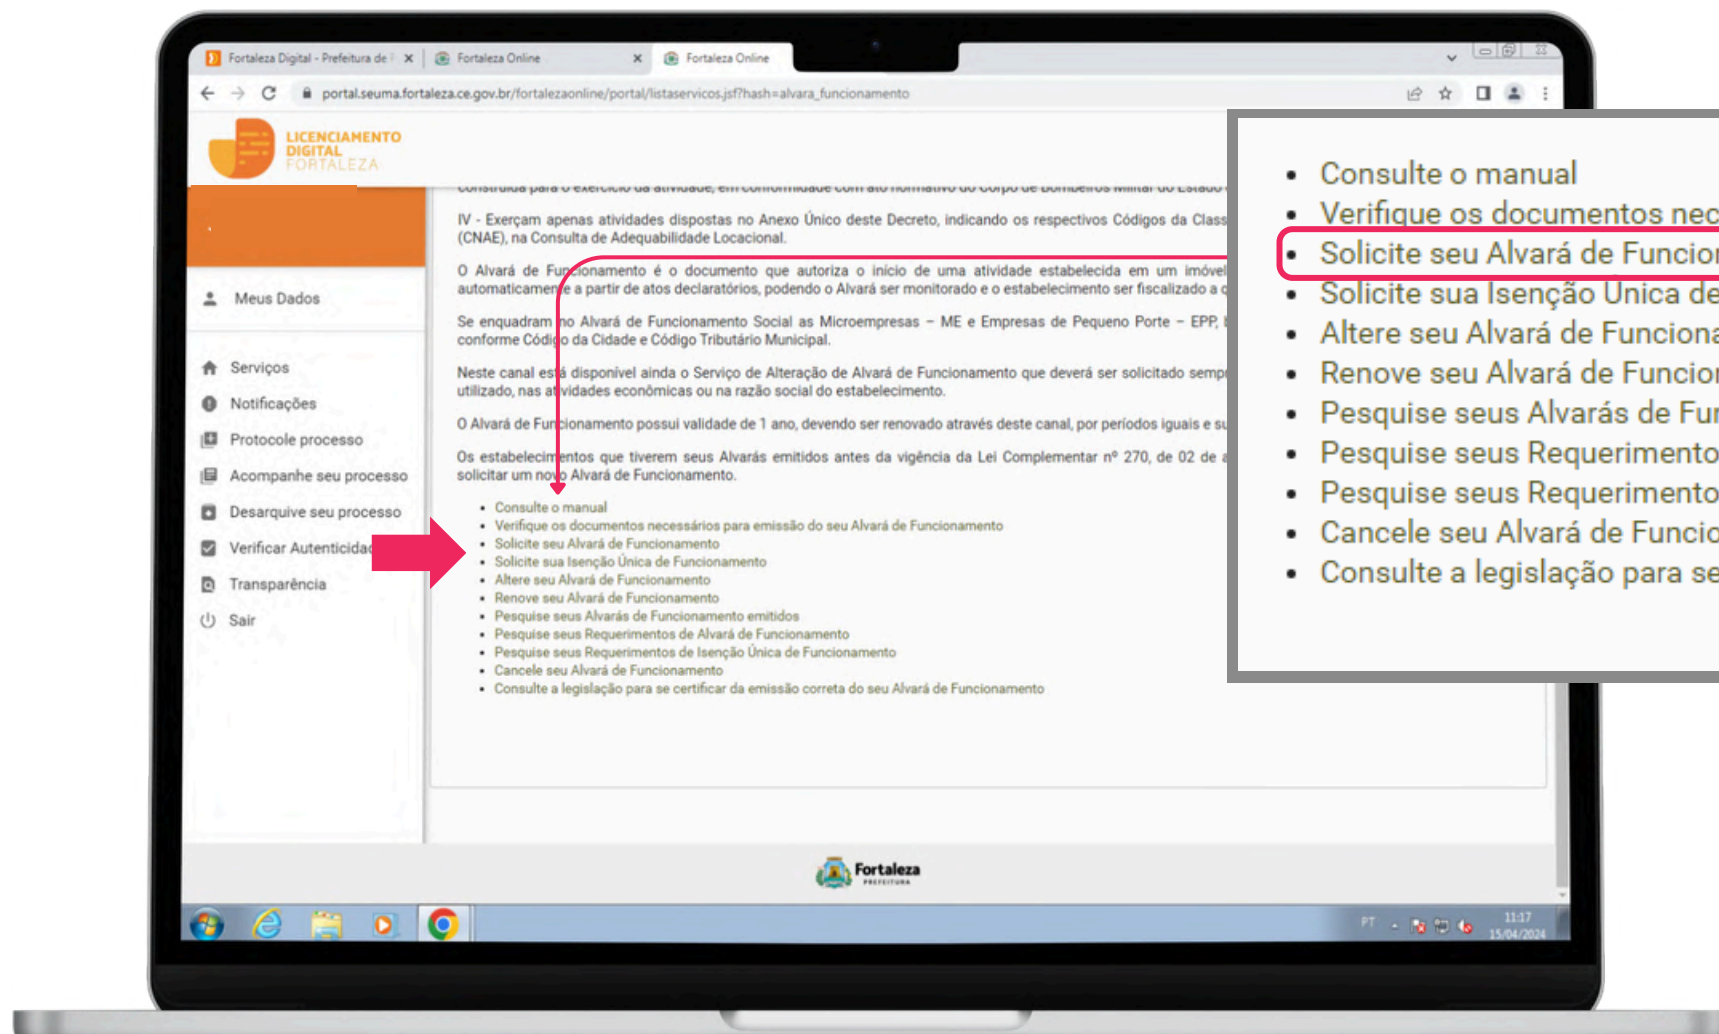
Fortaleza Digital - Prefeitura de F ×
Fortaleza Online ×
Fortaleza Online

portal.seuma.fortaleza.ce.gov.br/fortalezaonline/portal/listaservicos.jsf?hash=alvara_funcionamento

LICENCIAMENTO DIGITAL FORTALEZA

Meus Dados

Serviços
Notificações
Protocole processo
Acompanhe seu processo
Desarquive seu processo
Verificar Autenticidad
Transparência
Sair

construída para o exercício da atividade, em conformidade com ato normativo do Corpo de Bombeiros Militar do Estado

IV - Exerçam apenas atividades dispostas no Anexo Único deste Decreto, indicando os respectivos Códigos da Class (CNAE), na Consulta de Adequabilidade Locacional.

O Alvará de Funcionamento é o documento que autoriza o início de uma atividade estabelecida em um imóvel automaticamente a partir de atos declaratórios, podendo o Alvará ser monitorado e o estabelecimento ser fiscalizado a q

Se enquadram no Alvará de Funcionamento Social as Microempresas – ME e Empresas de Pequeno Porte – EPP, conforme Código da Cidade e Código Tributário Municipal.

Neste canal está disponível ainda o Serviço de Alteração de Alvará de Funcionamento que deverá ser solicitado sempr utilizado, nas atividades econômicas ou na razão social do estabelecimento.

O Alvará de Funcionamento possui validade de 1 ano, devendo ser renovado através deste canal, por períodos iguais e su

Os estabelecimentos que tiverem seus Alvarás emitidos antes da vigência da Lei Complementar nº 270, de 02 de a solicitar um novo Alvará de Funcionamento.

- Consulte o manual
- Verifique os documentos necessários para emissão do seu Alvará de Funcionamento
- Solicite seu Alvará de Funcionamento
- Solicite sua Isenção Única de Funcionamento
- Altere seu Alvará de Funcionamento
- Renove seu Alvará de Funcionamento
- Pesquise seus Alvarás de Funcionamento emitidos
- Pesquise seus Requerimentos de Alvará de Funcionamento
- Pesquise seus Requerimentos de Isenção Única de Funcionamento
- Cancele seu Alvará de Funcionamento
- Consulte a legislação para se certificar da emissão correta do seu Alvará de Funcionamento

- Consulte o manual
- Verifique os documentos nec
- Solicite seu Alvará de Funcion
- Solicite sua Isenção Única de
- Altere seu Alvará de Funciona
- Renove seu Alvará de Funcion
- Pesquise seus Alvarás de Fun
- Pesquise seus Requerimento
- Pesquise seus Requerimento
- Cancele seu Alvará de Funcio
- Consulte a legislação para se

Fortaleza PREFEITURA

PT
11:17
15/04/2024